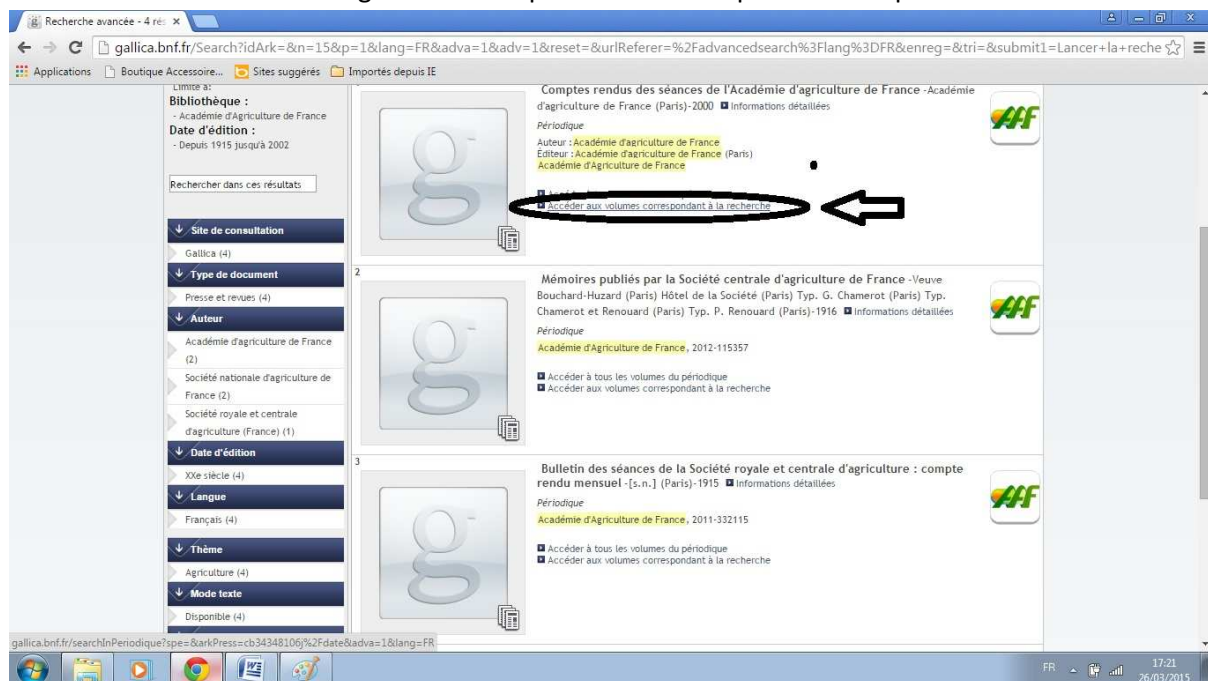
Recherche avancée - 4 rés ×

gallica.bnf.fr/Search?idArk=&n=15&p=1&lang=FR&adva=1&adv=1&reset=&urlReferer=%2Fadvancedsearch%3Flang%3DFR&enreg=&tri=&submit1=Lancer+la+reche

Applications Boutique Accessoire... Sites suggérés Importés depuis IE

Limité à:
Bibliothèque :
- Académie d'Agriculture de France
Date d'édition :
- Depuis 1915 jusqu'à 2002

Rechercher dans ces résultats

Site de consultation
Gallica (4)
Type de document
Presse et revues (4)
Auteur
Académie d'agriculture de France (2)
Société nationale d'agriculture de France (2)
Société royale et centrale d'agriculture (France) (1)
Date d'édition
XXe siècle (4)
Langue
Français (4)
Thème
Agriculture (4)
Mode texte
Disponible (4)

Comptes rendus des séances de l'Académie d'agriculture de France -Académie d'agriculture de France (Paris)-2000 Informations détaillées
Périodique
Auteur : Académie d'agriculture de France
Editeur : Académie d'agriculture de France (Paris)
Académie d'Agriculture de France
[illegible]
Accéder aux volumes correspondant à la recherche

AAF

2
Mémoires publiés par la Société centrale d'agriculture de France -Veuve Bouchard-Huzard (Paris) Hôtel de la Société (Paris) Typ. G. Chamerot (Paris) Typ. Chamerot et Renouard (Paris) Typ. P. Renouard (Paris)-1916 Informations détaillées
Périodique
Académie d'Agriculture de France, 2012-115357
Accéder à tous les volumes du périodique
Accéder aux volumes correspondant à la recherche

AAF

3
Bulletin des séances de la Société royale et centrale d'agriculture : compte rendu mensuel -[s.n.] (Paris)-1915 Informations détaillées
Périodique
Académie d'Agriculture de France, 2011-332115
Accéder à tous les volumes du périodique
Accéder aux volumes correspondant à la recherche

AAF

gallica.bnf.fr/searchInPeriodique?spe=&arkPress=cb34348106j%2Fdate&adva=1&lang=FR

FR 17:21 26/03/2015